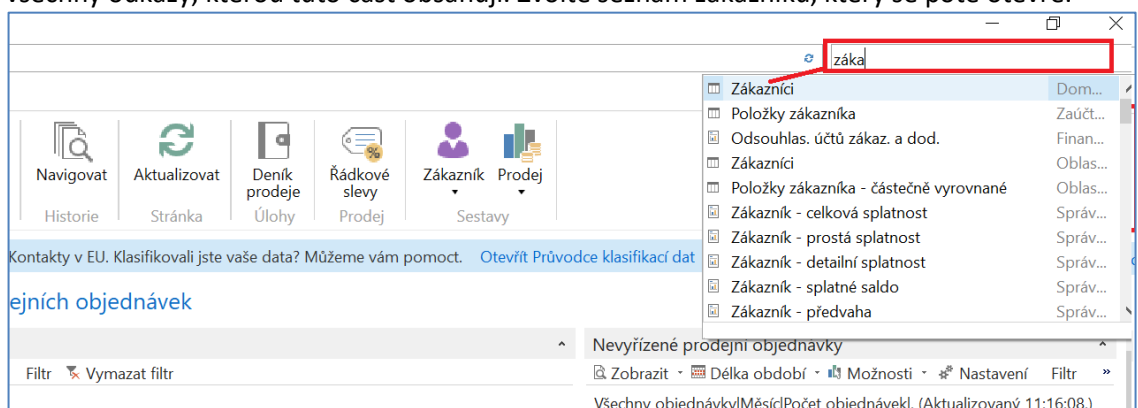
záka

Zákazníci Dom...
Položky zákazníka Zaúčt...
Odsouhlas. účtů zákaz. a dod. Finan...
Zákazníci Oblas...
Položky zákazníka - částečně vyrovnané Oblas...
Zákazník - celková splatnost Správ...
Zákazník - prostá splatnost Správ...
Zákazník - detailní splatnost Správ...
Zákazník - splatné saldo Správ...
Zákazník - předvaha Správ...

Navigovat
Historie
Aktualizovat
Stránka
Deník prodeje
Úlohy
Řádkové slevy
Prodej
Zákazník
Prodej
Sestavy

Kontakty v EU. Klasifikovali jste vaše data? Můžeme vám pomoct. Otevřít Průvodce klasifikací dat

ejních objednávek

Filtr Vymazat filtr

Nevyřízené prodejní objednávky
Zobrazit Délka období Možnosti Nastavení Filtr
Všechny objednávky|Měsíc|Počet objednávek|. (Aktualizovaný 11:16:08.)